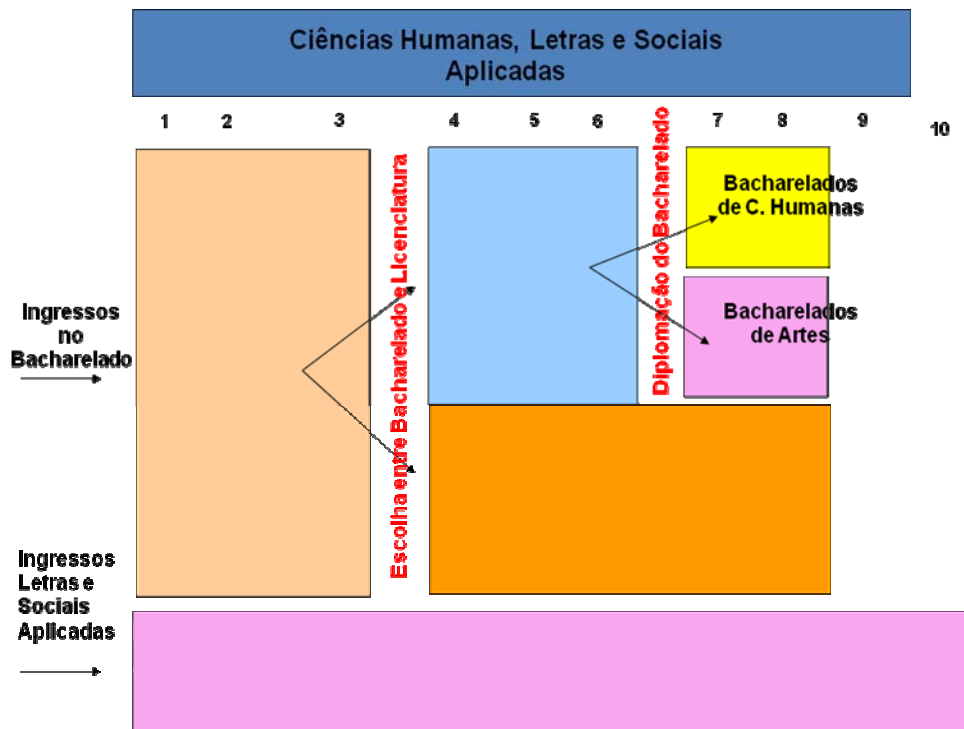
Ciências Humanas, Letras e Sociais Aplicadas

1 2 3 4 5 6 7 8 9 10

Ingressos no Bacharelado

Escolha entre Bacharelado e Licenciatura

Diplomação do Bacharelado

Bacharelados de C. Humanas

Bacharelados de Artes

Ingressos Letras e Sociais Aplicadas